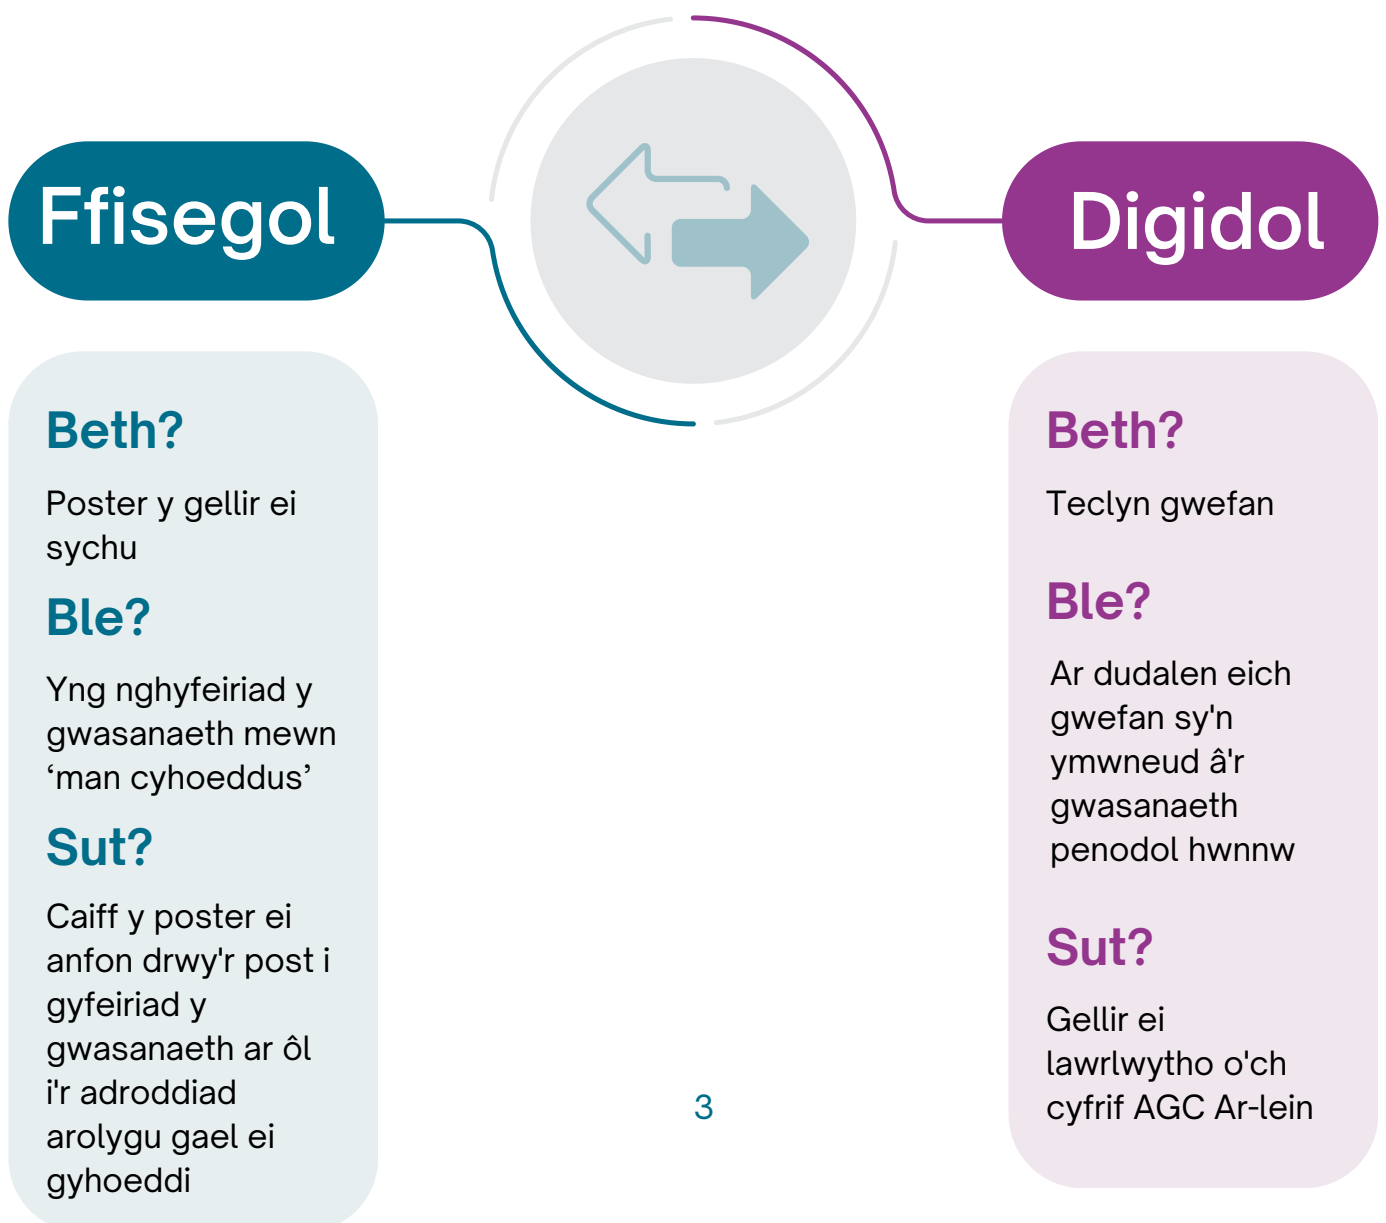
Ffisegol

Digidol

Beth?

Poster y gellir ei sychu

Ble?

Yng nghyfeiriad y gwasanaeth mewn ‘man cyhoeddus’

Sut?

Caiff y poster ei anfon drwy'r post i gyfeiriad y gwasanaeth ar ôl i'r adroddiad arolygu gael ei gyhoeddi

Beth?

Teclyn gwefan

Ble?

Ar dudalen eich gwefan sy'n ymwneud â'r gwasanaeth penodol hwnnw

Sut?

Gellir ei lawrlwytho o'ch cyfrif AGC Ar-lein

3